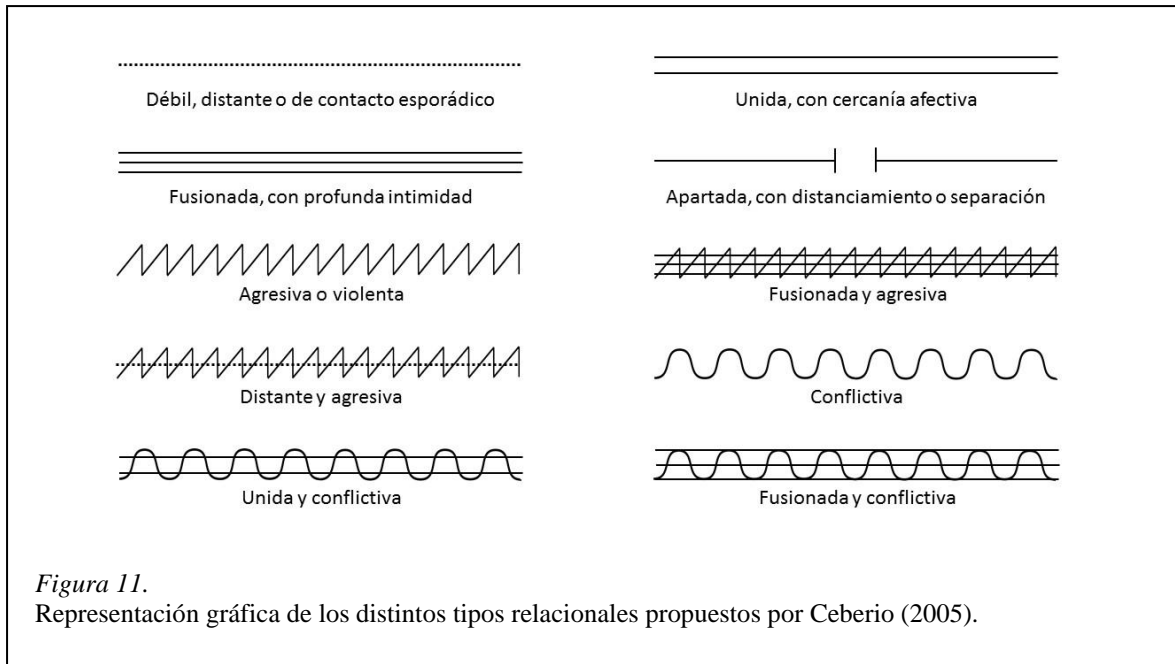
Débil, distante o de contacto esporádico

Unida, con cercanía afectiva

Fusionada, con profunda intimidad

Apartada, con distanciamiento o separación

Agresiva o violenta

Fusionada y agresiva

Distante y agresiva

Conflictiva

Unida y conflictiva

Fusionada y conflictiva

*Figura 11.*
Representación gráfica de los distintos tipos relacionales propuestos por Ceberio (2005).